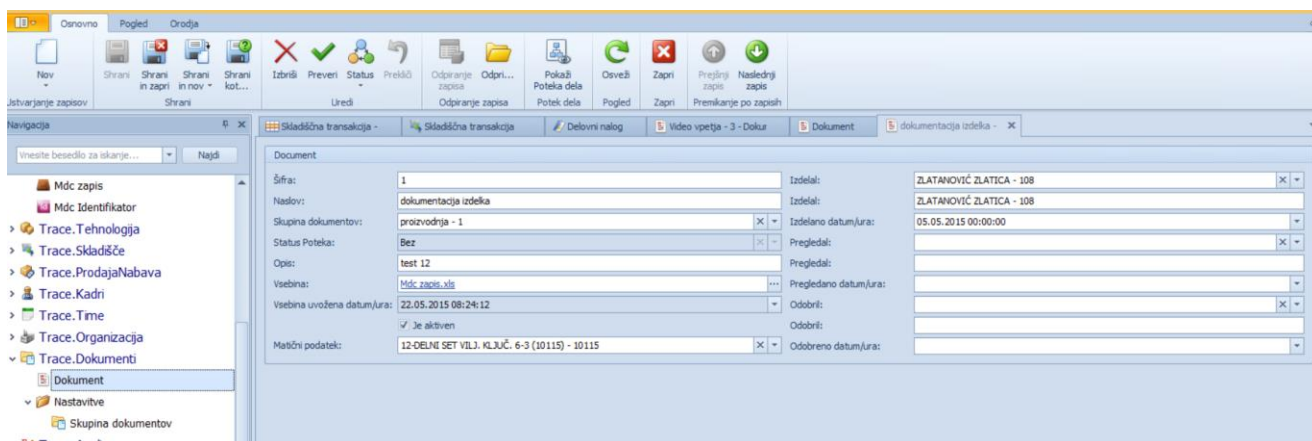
Osnovno Pogled Orodja

Nov
Ustvarjanje zapisov

Shrani Shrani in zapri Shrani in nov Shrani kot...
Shrani

Izbriši Preveri Status Prekliči
Uredi

Odpiranje zapisa Odpri...
Odpiranje zapisa

Pokaži Poteka dela
Potek dela

Osveži
Pogled

Zapri
Zapri

Prejšnji zapis Naslednji zapis
Premikanje po zapisih

Navigacija

Vnesite besedilo za iskanje... Najdi

Mdc zapis
Mdc Identifikator
Trace.Tehnologija
Trace.Skladišče
Trace.ProdajaNabava
Trace.Kadri
Trace.Time
Trace.Organizacija
Trace.Dokumenti
Dokument
Nastavitve
Skupina dokumentov

Skladiščna transakcija - | Skladiščna transakcija | Delovni nalog | Video vpetja - 3 - Dokur | Dokument | dokumentacija izdelka -

Document

Šifra: 1
Naslov: dokumentacija izdelka
Skupina dokumentov: proizvodnja - 1
Status Poteka: Bez
Opis: test 12
Vsebina: Mdc zapis.xls
Vsebina uvožena datum/ura: 22.05.2015 08:24:12
Je aktiven
Matični podatek: 12-DELNI SET VILJ. KLJUČ. 6-3 (10115) - 10115

Izdelal: ZLATANOVIĆ ZLATICA - 108
Izdelal: ZLATANOVIĆ ZLATICA - 108
Izdelano datum/ura: 05.05.2015 00:00:00
Pregledal:
Pregledal:
Pregledano datum/ura:
Odobril:
Odobril:
Odobreno datum/ura: